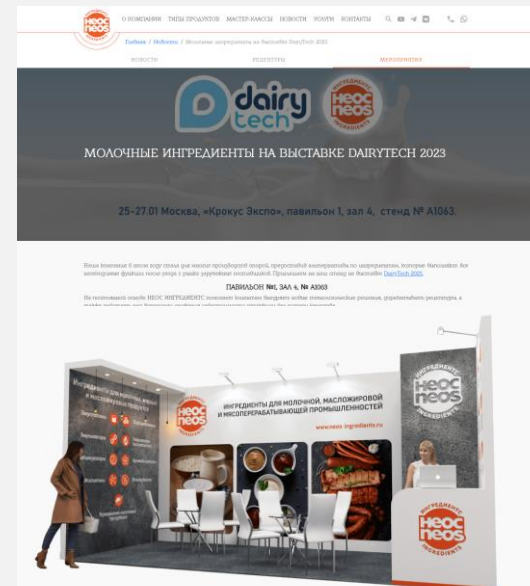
НЕОС neos

О КОМПАНИИ ТИПЫ ПРОДУКТОВ МАСТЕР-КЛАССЫ НОВОСТИ УСЛУГИ КОНТАКТЫ

Главная / Новости / Молочные ингредиенты на выставке DairyTech 2023

НОВОСТИ РЕЦЕПТУРЫ МЕРОПРИЯТИЯ

dairy tech

ИНГРЕДИЕНТЫ НЕОС neos INGREDIENTS

МОЛОЧНЫЕ ИНГРЕДИЕНТЫ НА ВЫСТАВКЕ DAIRYTECH 2023

25-27.01 Москва, «Крокус Экспо», павильон 1, зал 4, стенд № А1063.

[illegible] DairyTech 2023.

ПАВИЛЬОН №1, ЗАЛ 4, № А1063

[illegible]

ИНГРЕДИЕНТЫ ДЛЯ МОЛОЧНОЙ, МАСЛОЖИРОВОЙ И МЯСОПЕРЕРАБАТЫВАЮЩЕЙ ПРОМЫШЛЕННОСТЕЙ

www.neos-ingredients.ru

НЕОС neos

ИНГРЕДИЕНТЫ НЕОС neos INGREDIENTS

ИНГРЕДИЕНТЫ НЕОС neos INGREDIENTS

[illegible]